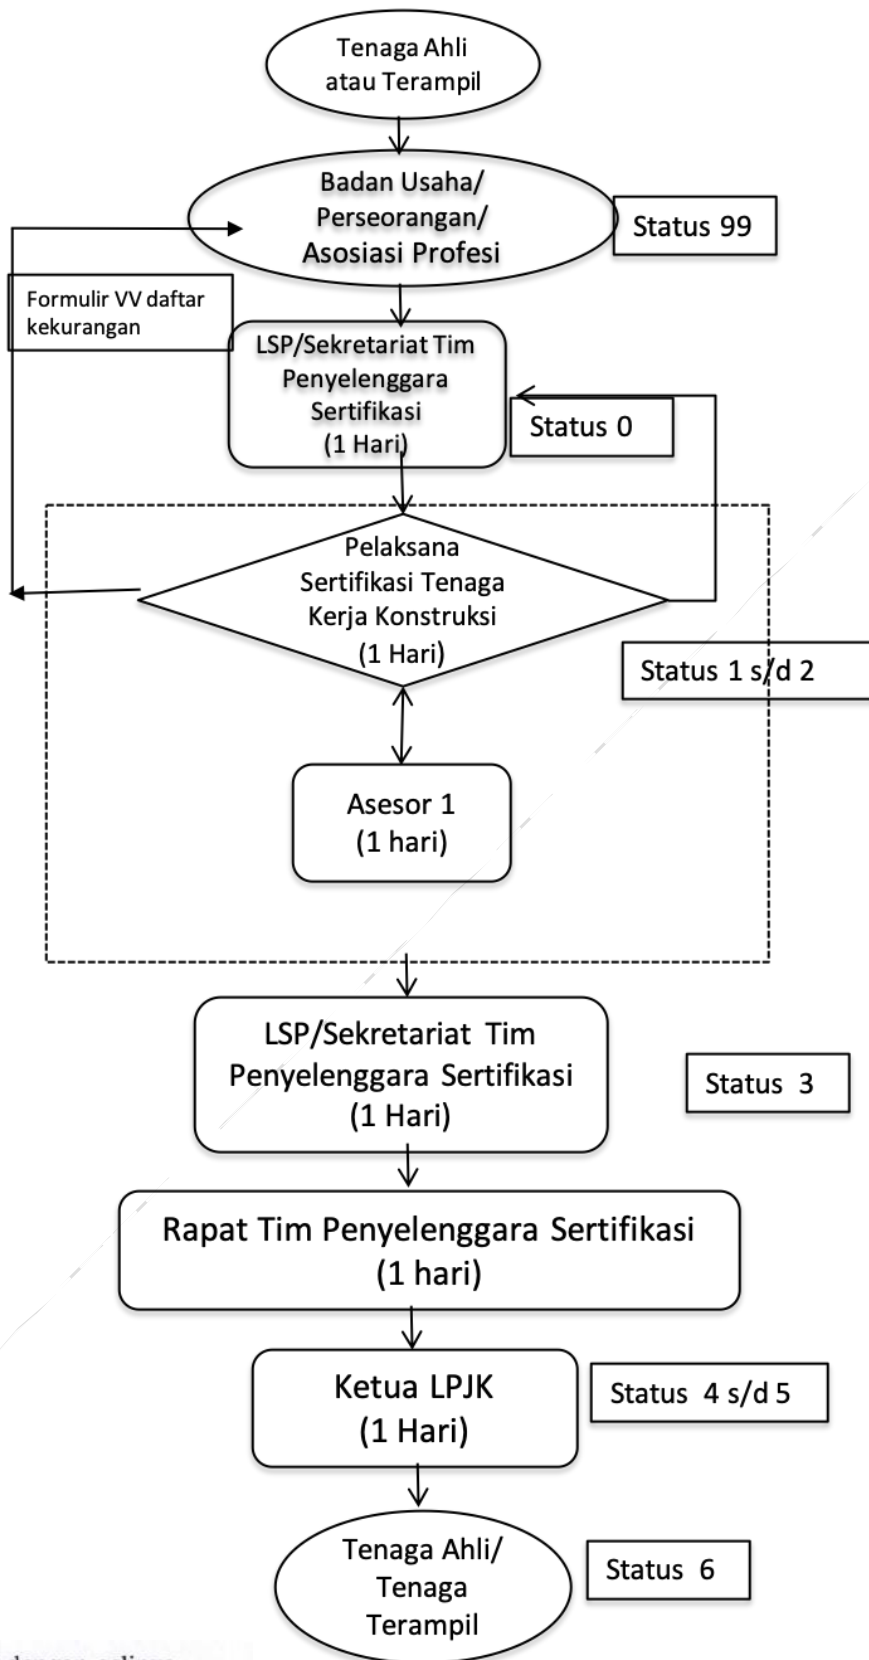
Tenaga Ahli atau Terampil

Badan Usaha/ Perseorangan/ Asosiasi Profesi

Status 99

Formulir VV daftar kekurangan

LSP/Sekretariat Tim Penyelenggara Sertifikasi (1 Hari)

Status 0

Pelaksana Sertifikasi Tenaga Kerja Konstruksi (1 Hari)

Status 1 s/d 2

Asesor 1 (1 hari)

LSP/Sekretariat Tim Penyelenggara Sertifikasi (1 Hari)

Status 3

Rapat Tim Penyelenggara Sertifikasi (1 hari)

Ketua LPJK (1 Hari)

Status 4 s/d 5

Tenaga Ahli/ Tenaga Terampil

Status 6

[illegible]